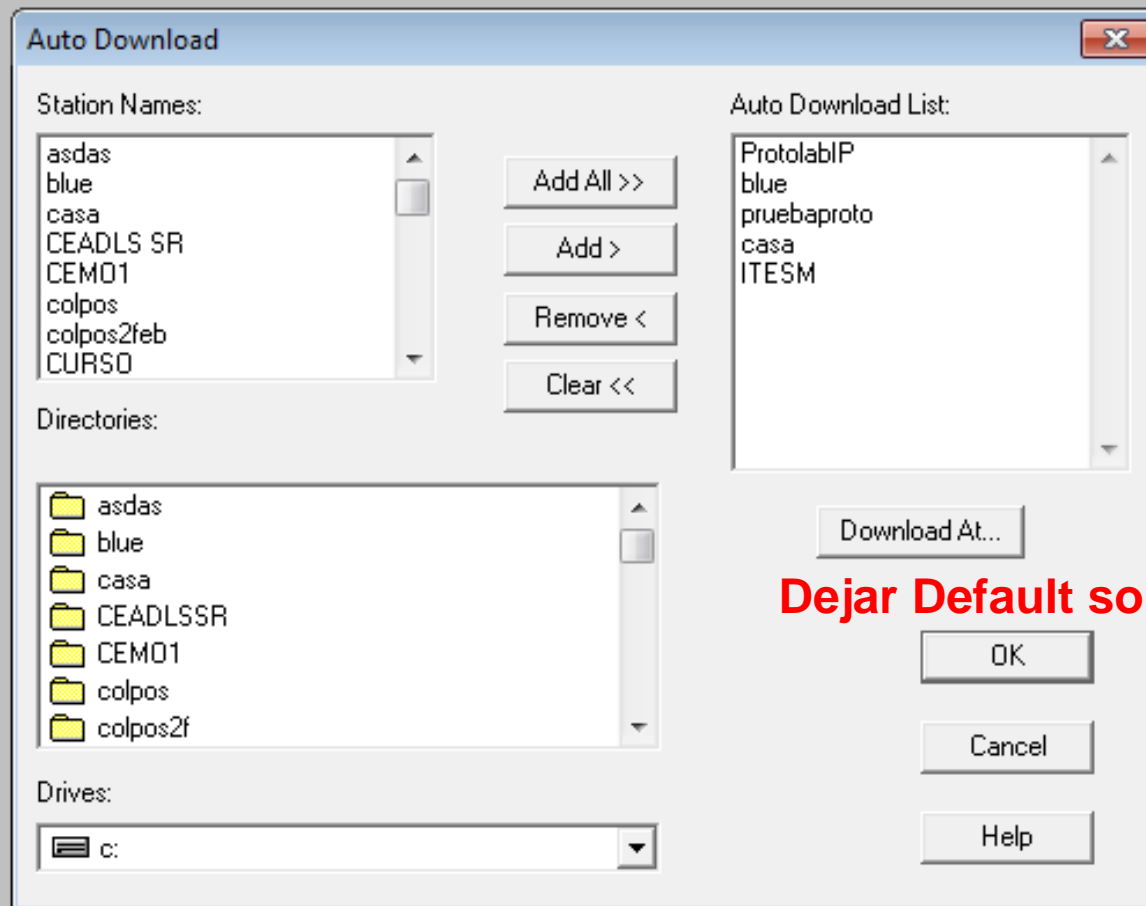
Auto Download

Station Names:

asdas
blue
casa
CEADLS SR
CEMO1
colpos
colpos2feb
CURSO

Add All >>

Add >

Remove <

Clear <<

Auto Download List:

ProtolabIP
blue
pruebaproto
casa
ITESM

Directories:

asdas
blue
casa
CEADLSSR
CEMO1
colpos
colpos2f

Download At...

Dejar Default so

OK

Cancel

Drives:

c:

Help